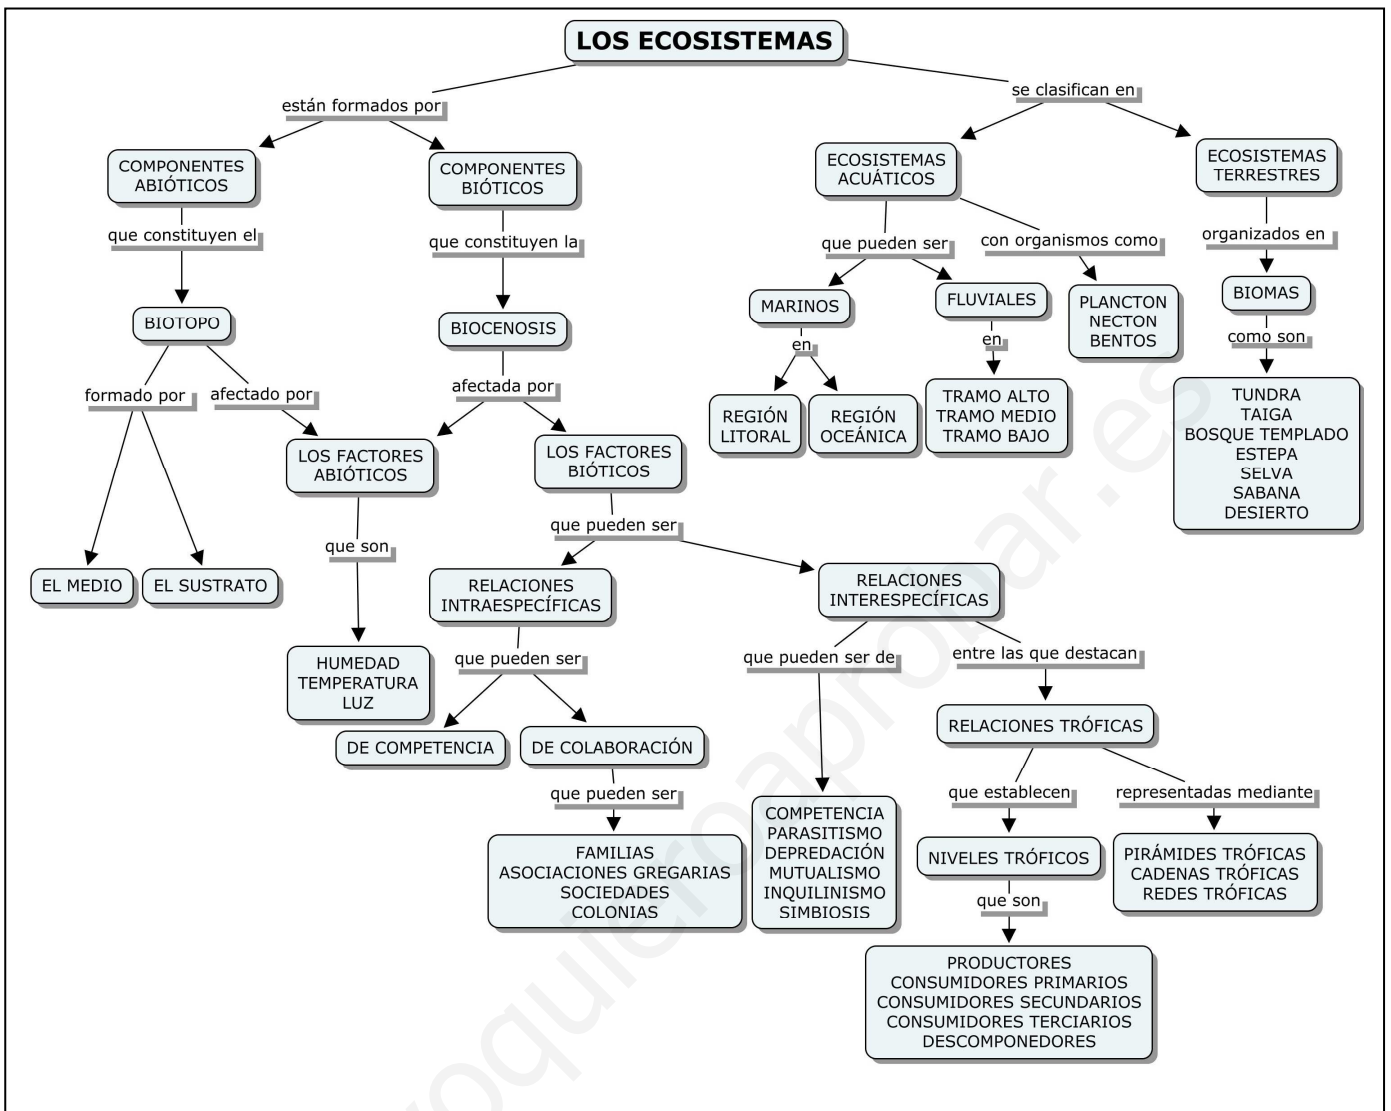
LOS ECOSISTEMAS

están formados por

COMPONENTES ABIÓTICOS

que constituyen el

BIOTOPO

formado por

EL MEDIO

EL SUSTRATO

afectado por

COMPONENTES BIÓTICOS

que constituyen la

BIOCENOSIS

afectada por

LOS FACTORES ABIÓTICOS

que son

HUMEDAD
TEMPERATURA
LUZ

LOS FACTORES BIÓTICOS

que pueden ser

RELACIONES INTRAESPECÍFICAS

que pueden ser

DE COMPETENCIA

DE COLABORACIÓN

que pueden ser

FAMILIAS
ASOCIACIONES GREGARIAS
SOCIEDADES
COLONIAS

RELACIONES INTERESPECÍFICAS

que pueden ser de

COMPETENCIA
PARASITISMO
DEPREDACIÓN
MUTUALISMO
INQUILINISMO
SIMBIOSIS

entre las que destacan

RELACIONES TRÓFICAS

que establecen

NIVELES TRÓFICOS

que son

PRODUCTORES
CONSUMIDORES PRIMARIOS
CONSUMIDORES SECUNDARIOS
CONSUMIDORES TERCIARIOS
DESCOMPONEDORES

representadas mediante

PIRÁMIDES TRÓFICAS
CADENAS TRÓFICAS
REDES TRÓFICAS

se clasifican en

ECOSISTEMAS ACUÁTICOS

que pueden ser

MARINOS

en

REGIÓN LITORAL

REGIÓN OCEÁNICA

FLUVIALES

en

TRAMO ALTO
TRAMO MEDIO
TRAMO BAJO

con organismos como

PLANCTON
NECTON
BENTOS

ECOSISTEMAS TERRESTRES

organizados en

BIOMAS

como son

TUNDRA
TAIGA
BOSQUE TEMPLADO
ESTEPA
SELVA
SABANA
DESIERTO

yoquieroaprobar.es